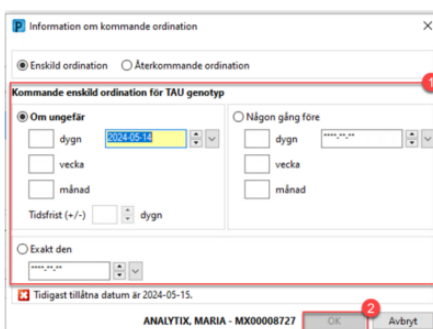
P Information om kommande ordination ×

Enskild ordination Återkommande ordination

Kommande enskild ordination för TAU genotyp

1

Om ungefär

dygn 2024-05-14

vecka

månad

Tidsfrist (+/-) dygn

Någon gång före

dygn ****-**-**

vecka

månad

Exakt den

****-**-**

Tidigast tillåtna datum är 2024-05-15.

ANALYTIX, MARIA - MX00008727

2

OK Avbryt